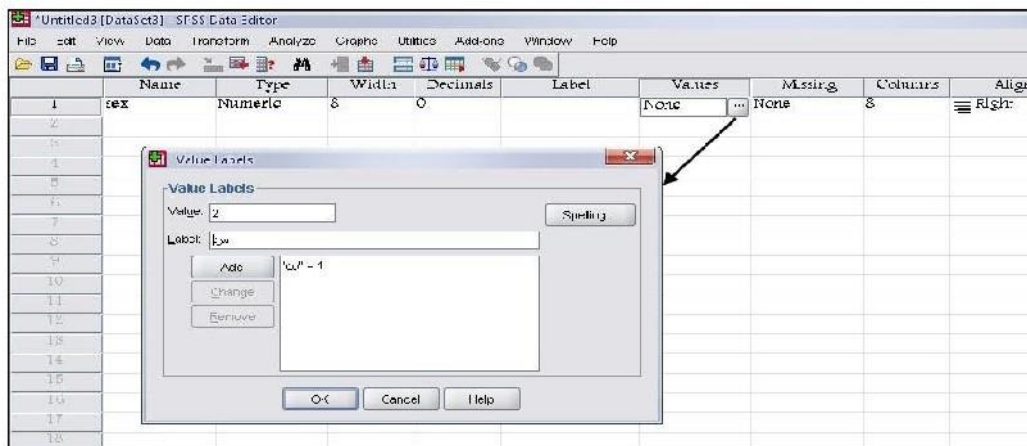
*Untitled3 [DataSet3] SPSS Data Editor

File Edit View Data Transform Analyze Graphs Utilities Add-ons Window Help

| | Name | Type | Width | Decimals | Label | Values | Missing | Columns | Align |
|---|---|---|---|---|---|---|---|---|---|
| 1 | sex | Numeric | 8 | 0 | | None ... | None | 8 | Right |
| 2 | | | | | | | | | |
| 3 | | | | | | | | | |
| 4 | | | | | | | | | |
| 5 | | | | | | | | | |
| 6 | | | | | | | | | |
| 7 | | | | | | | | | |
| 8 | | | | | | | | | |
| 9 | | | | | | | | | |
| 10 | | | | | | | | | |
| 11 | | | | | | | | | |
| 12 | | | | | | | | | |
| 13 | | | | | | | | | |
| 14 | | | | | | | | | |
| 15 | | | | | | | | | |
| 16 | | | | | | | | | |
| 17 | | | | | | | | | |
| 18 | | | | | | | | | |

Value Labels

Value Labels

Value: 2

Label: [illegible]

Spelling

Add

Change

Remove

"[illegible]" = 1

OK Cancel Help